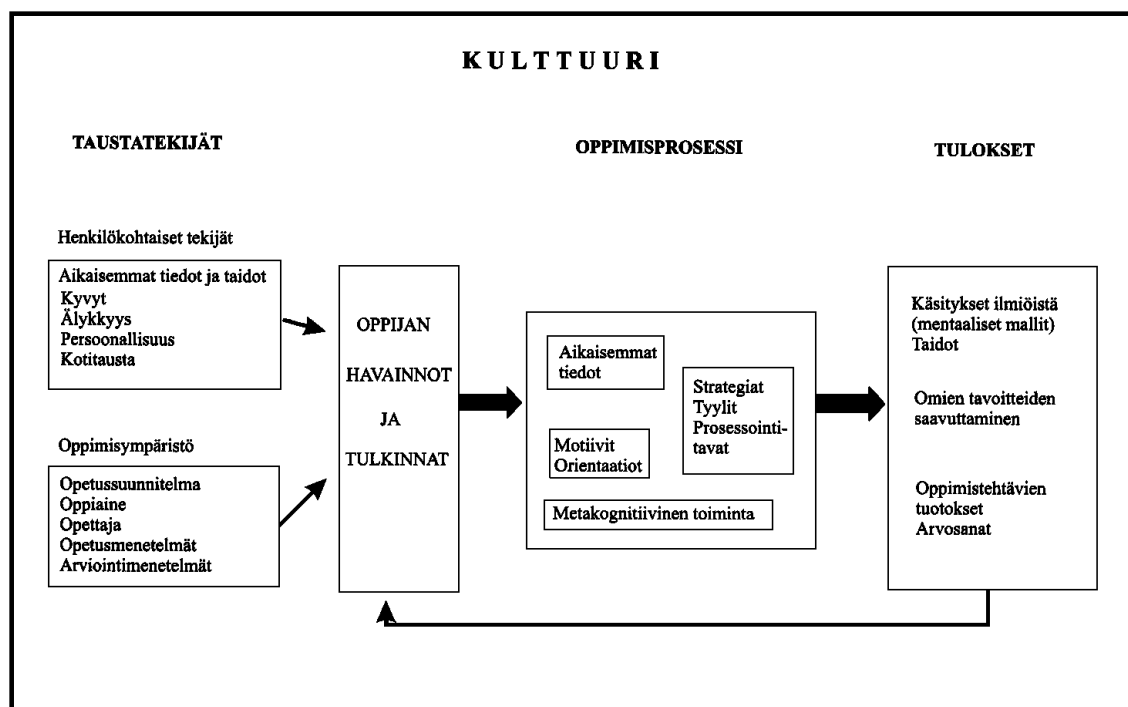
KULTTUURI

TAUSTATEKIJÄT

OPPIMISPROSESSI

TULOKSET

Henkilökohtaiset tekijät

Aikaisemmat tiedot ja taidot
Kyvyt
Älykkyys
Persoonallisuus
Kotitausta

Oppimisympäristö

Opetussuunnitelma
Oppiaine
Opettaja
Opetusmenetelmät
Arviointimenetelmät

OPPIJAN
HAVAINNOT
JA
TULKINNAT

Aikaisemmat tiedot

Strategiat
Tyylit
Prosessointitavat

Motiivit
Orientaatiot

Metakognitiivinen toiminta

Käsitykset ilmiöistä (mentaaliset mallit)
Taidot

Omien tavoitteiden saavuttaminen

Oppimistehtävien tuotokset
Arvosanat